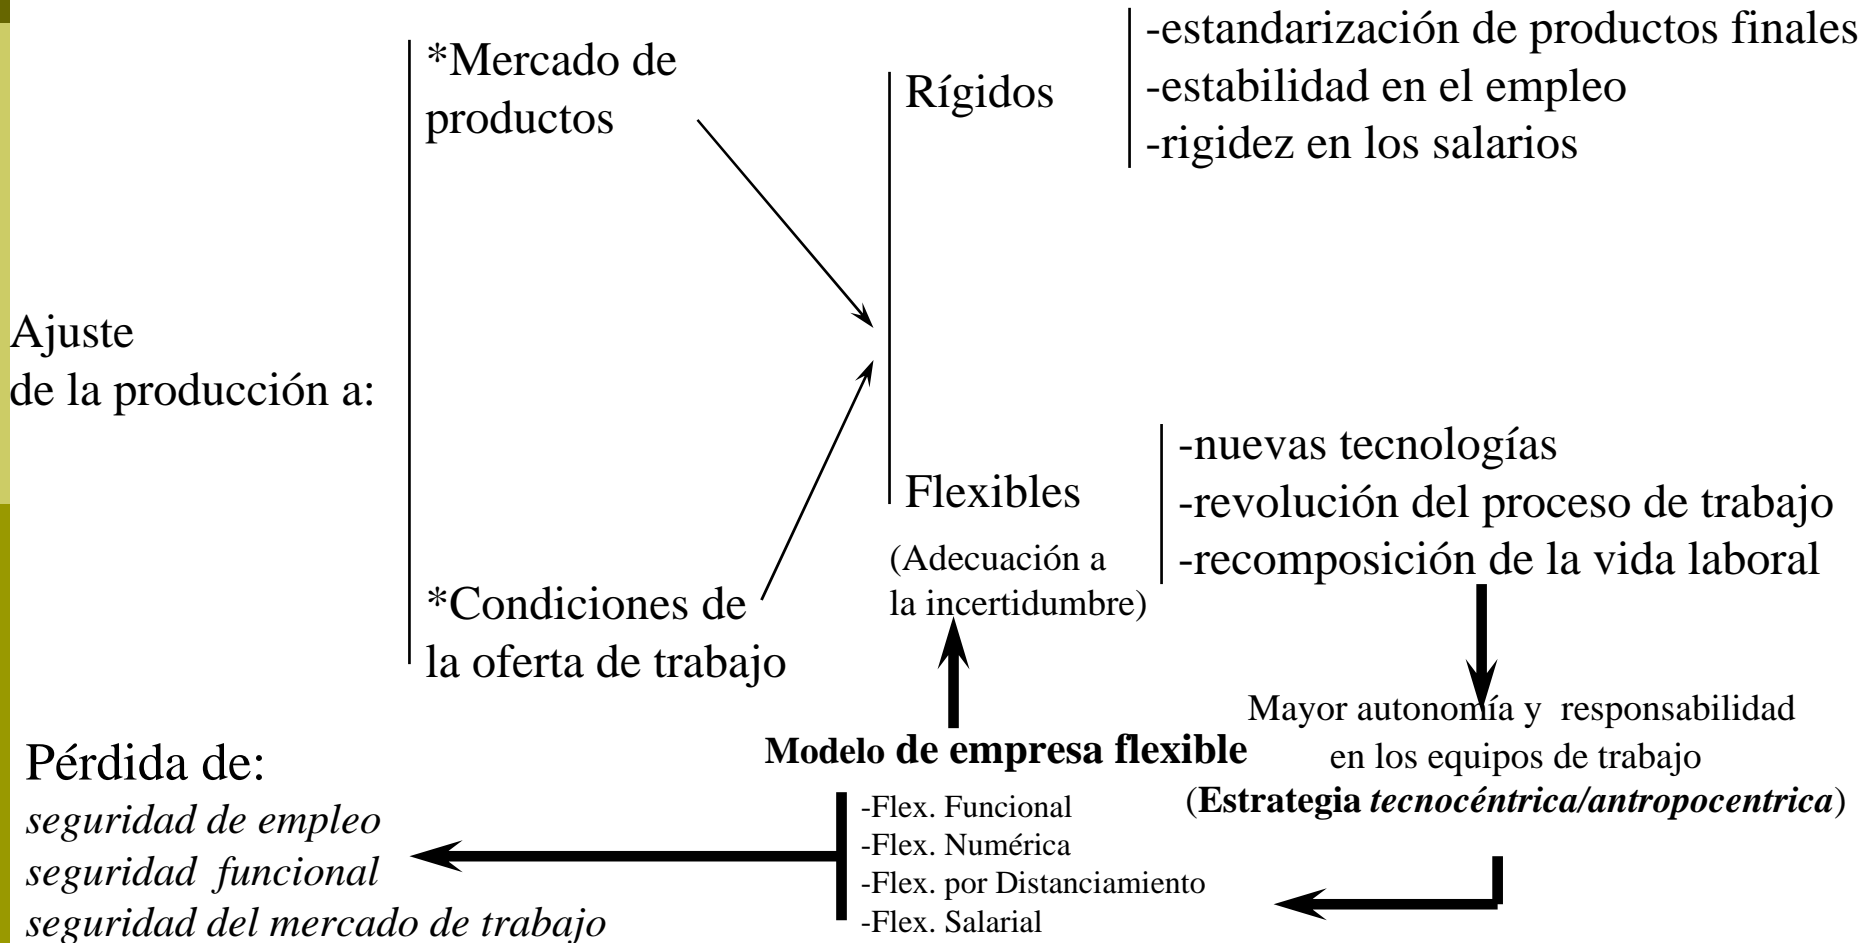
Ajuste de la producción a:

*Mercado de productos

*Condiciones de la oferta de trabajo

Rígidos

-estandarización de productos finales
-estabilidad en el empleo
-rigidez en los salarios

Flexibles

(Adecuación a la incertidumbre)

-nuevas tecnologías
-revolución del proceso de trabajo
-recomposición de la vida laboral

Mayor autonomía y responsabilidad en los equipos de trabajo
(**Estrategia** ***tecnocéntrica/antropocentrica***)

**Modelo de empresa flexible**

-Flex. Funcional
-Flex. Numérica
-Flex. por Distanciamiento
-Flex. Salarial

Pérdida de:
*seguridad de empleo*
*seguridad funcional*
*seguridad del mercado de trabajo*